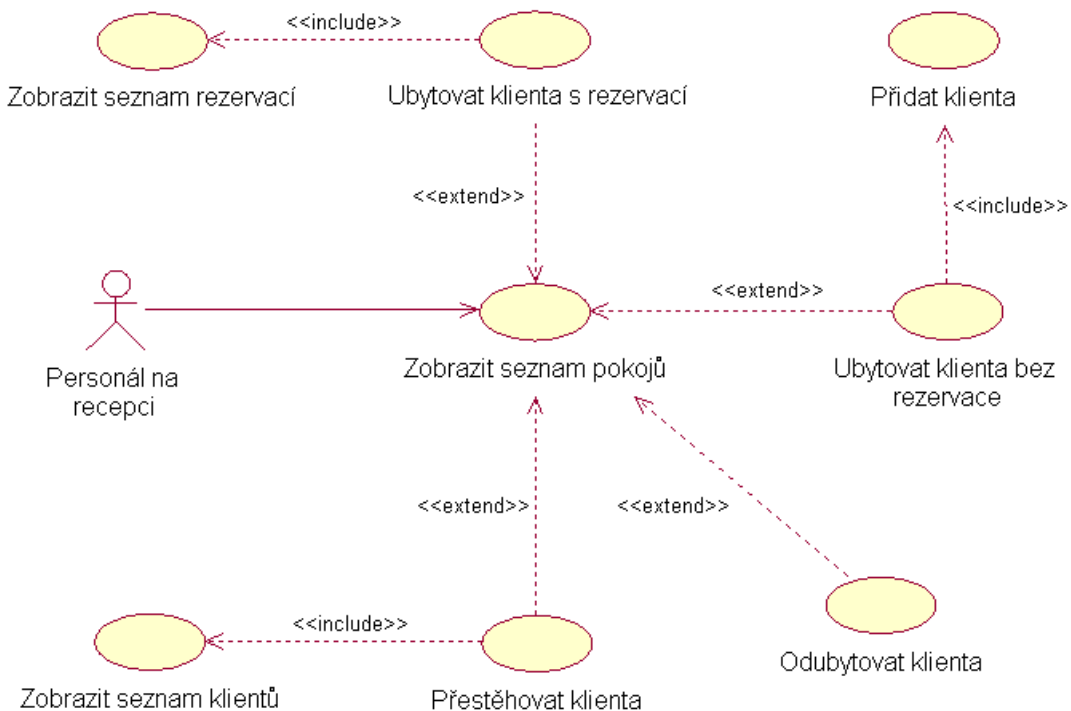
<<include>>

Zobrazit seznam rezervací

Ubytovat klienta s rezervací

Přidat klienta

<<extend>>

<<include>>

<<extend>>

Personál na recepci

Zobrazit seznam pokojů

Ubytovat klienta bez rezervace

<<extend>>

<<extend>>

<<include>>

Odubytovat klienta

Zobrazit seznam klientů

Přestěhovat klienta